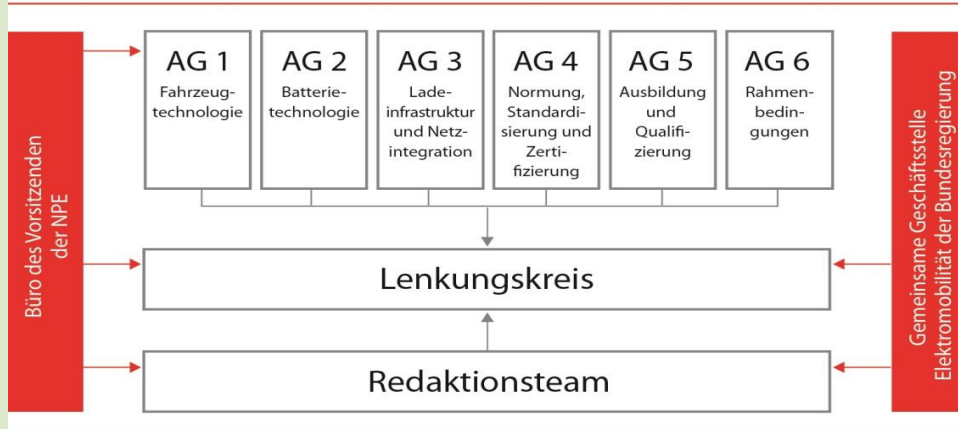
Büro des Vorsitzenden der NPE

AG 1
Fahrzeugtechnologie

AG 2
Batterietechnologie

AG 3
Ladeinfrastruktur und Netzintegration

AG 4
Normung, Standardisierung und Zertifizierung

AG 5
Ausbildung und Qualifizierung

AG 6
Rahmenbedingungen

Lenkungskreis

Redaktionsteam

Gemeinsame Geschäftsstelle Elektromobilität der Bundesregierung